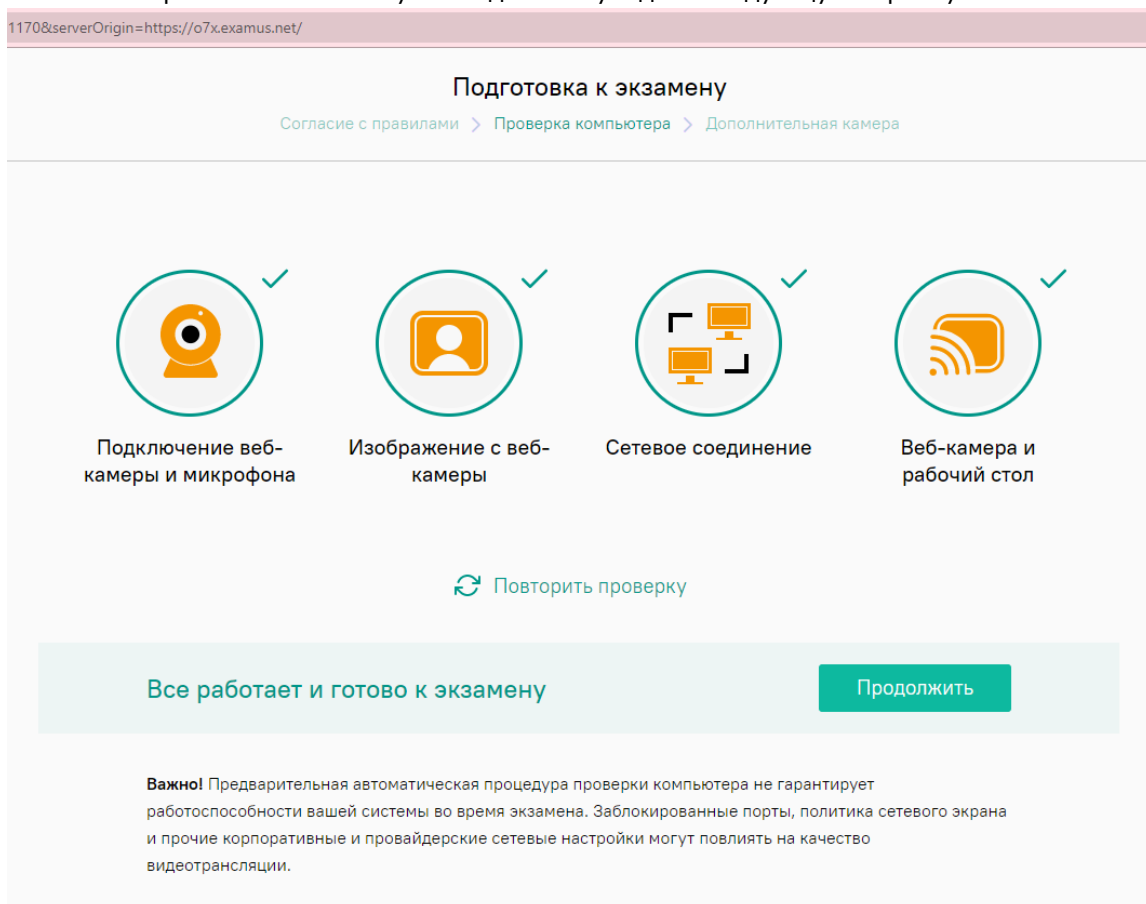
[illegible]

1170&serverOrigin=https://o7x.examus.net/

Подготовка к экзамену

Согласие с правилами > Проверка компьютера > Дополнительная камера

Подключение веб-камеры и микрофона

Изображение с веб-камеры

Сетевое соединение

Веб-камера и рабочий стол

Повторить проверку

Все работает и готово к экзамену

Продолжить

**Важно!** Предварительная автоматическая процедура проверки компьютера не гарантирует работоспособности вашей системы во время экзамена. Заблокированные порты, политика сетевого экрана и прочие корпоративные и провайдерские сетевые настройки могут повлиять на качество видеотрансляции.